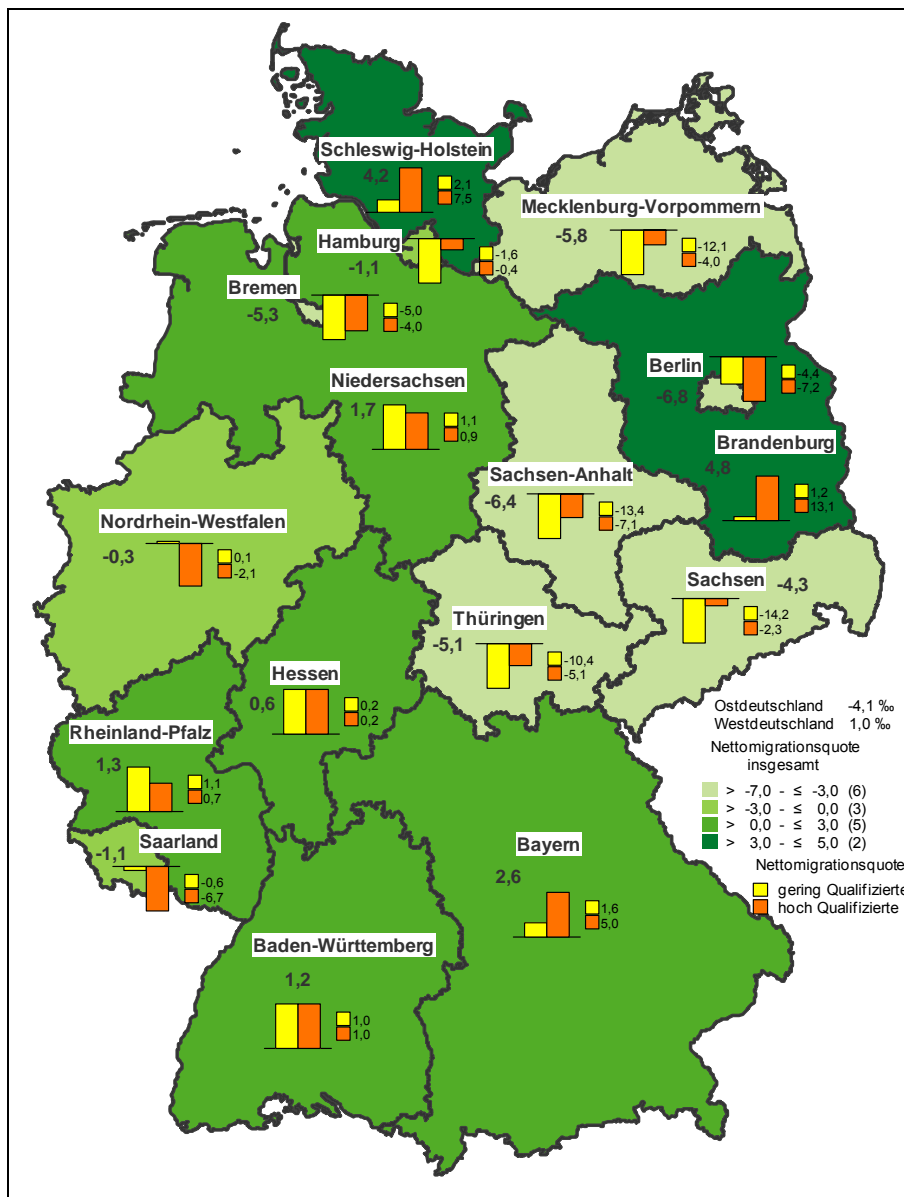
Schleswig-Holstein
4,2
2,1
7,5

Mecklenburg-Vorpommern
-5,8
-12,1
-4,0

Hamburg
-1,1
-1,6
-0,4

Bremen
-5,3
-5,0
-4,0

Berlin
-6,8
-4,4
-7,2

Niedersachsen
1,7
1,1
0,9

Brandenburg
4,8
1,2
13,1

Sachsen-Anhalt
-6,4
-13,4
-7,1

Nordrhein-Westfalen
-0,3
0,1
-2,1

Sachsen
-4,3
-14,2
-2,3

Thüringen
-5,1
-10,4
-5,1

Hessen
0,6
0,2
0,2

Ostdeutschland -4,1 ‰
Westdeutschland 1,0 ‰

Rheinland-Pfalz
1,3
1,1
0,7

Nettomigrationsquote insgesamt
> -7,0 - ≤ -3,0 (6)
> -3,0 - ≤ 0,0 (3)
> 0,0 - ≤ 3,0 (5)
> 3,0 - ≤ 5,0 (2)

Saarland
-1,1
-0,6
-6,7

Bayern
2,6
1,6
5,0

Nettomigrationsquote
gering Qualifizierte
hoch Qualifizierte

Baden-Württemberg
1,2
1,0
1,0